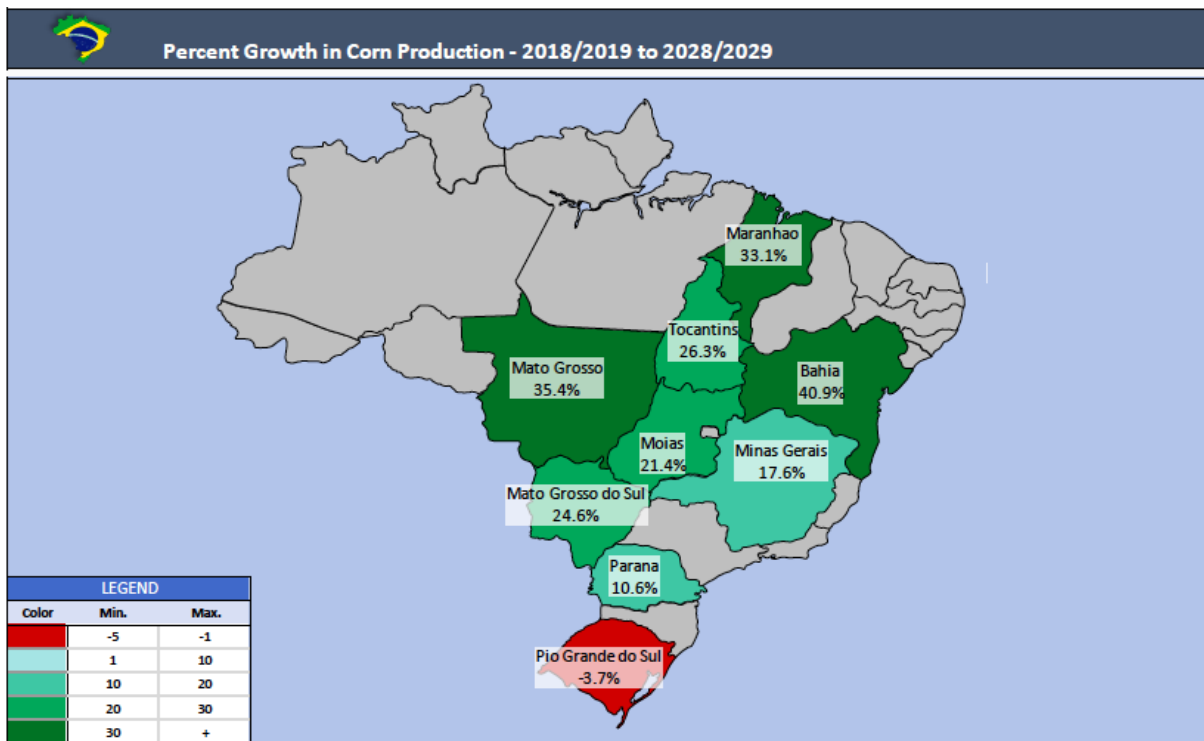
Percent Growth in Corn Production - 2018/2019 to 2028/2029

Maranhao
33.1%

Tocantins
26.3%

Mato Grosso
35.4%

Bahia
40.9%

Moias
21.4%

Minas Gerais
17.6%

Mato Grosso do Sul
24.6%

Parana
10.6%

Pio Grande do Sul
-3.7%

LEGEND

| Color | Min. | Max. |
|---|---|---|
| | -5 | -1 |
| | 1 | 10 |
| | 10 | 20 |
| | 20 | 30 |
| | 30 | + |